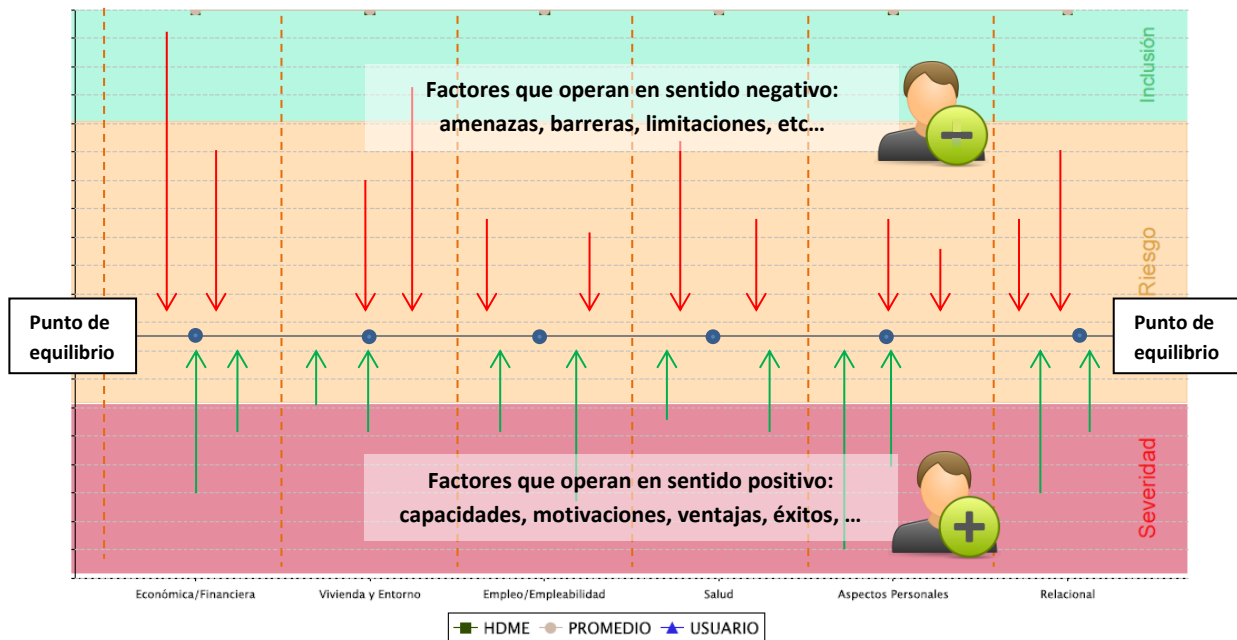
Inclusión

Factores que operan en sentido negativo: amenazas, barreras, limitaciones, etc…

Riesgo

Punto de equilibrio

Punto de equilibrio

Severidad

Factores que operan en sentido positivo: capacidades, motivaciones, ventajas, éxitos, …

Económica/Financiera Vivienda y Entorno Empleo/Empleabilidad Salud Aspectos Personales Relacional

HDME PROMEDIO USUARIO